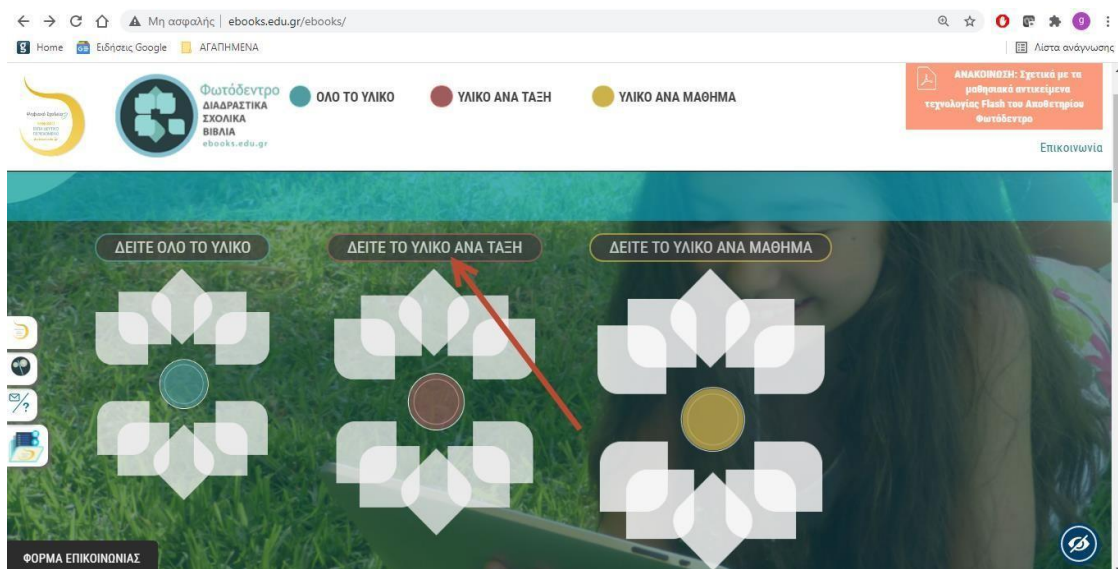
Μη ασφαλής | ebooks.edu.gr/ebooks/

Home Ειδήσεις Google ΑΓΑΠΗΜΕΝΑ

Λίστα ανάγνωσης

Φωτόδεντρο ΔΙΑΔΡΑΣΤΙΚΑ ΣΧΟΛΙΚΑ ΒΙΒΛΙΑ ebooks.edu.gr

ΟΛΟ ΤΟ ΥΛΙΚΟ

ΥΛΙΚΟ ΑΝΑ ΤΑΞΗ

ΥΛΙΚΟ ΑΝΑ ΜΑΘΗΜΑ

ΑΝΑΚΟΙΝΩΣΗ: Σχετικά με τα μαθησιακά αντικείμενα τεχνολογίας Flash του Αποθετηρίου Φωτόδεντρο

Επικοινωνία

ΔΕΙΤΕ ΟΛΟ ΤΟ ΥΛΙΚΟ

ΔΕΙΤΕ ΤΟ ΥΛΙΚΟ ΑΝΑ ΤΑΞΗ

ΔΕΙΤΕ ΤΟ ΥΛΙΚΟ ΑΝΑ ΜΑΘΗΜΑ

ΦΟΡΜΑ ΕΠΙΚΟΙΝΩΝΙΑΣ